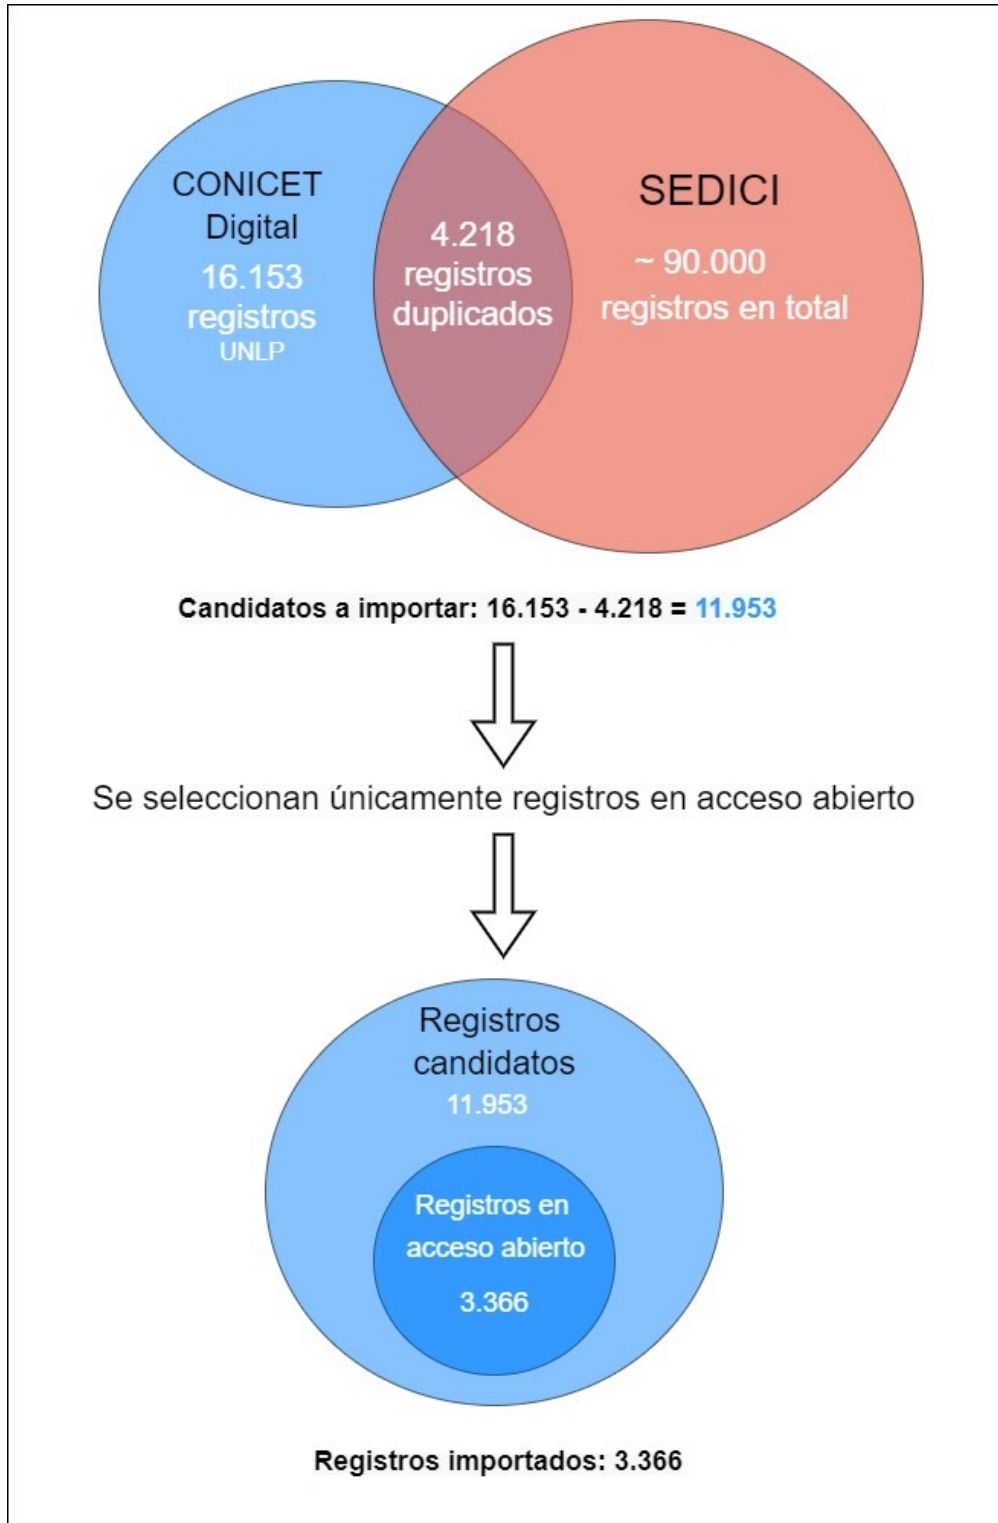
CONICET Digital
16.153 registros
UNLP

4.218 registros duplicados

SEDICI
~ 90.000 registros en total

Candidatos a importar: 16.153 - 4.218 = 11.953

Se seleccionan únicamente registros en acceso abierto

Registros candidatos
11.953

Registros en acceso abierto
3.366

Registros importados: 3.366